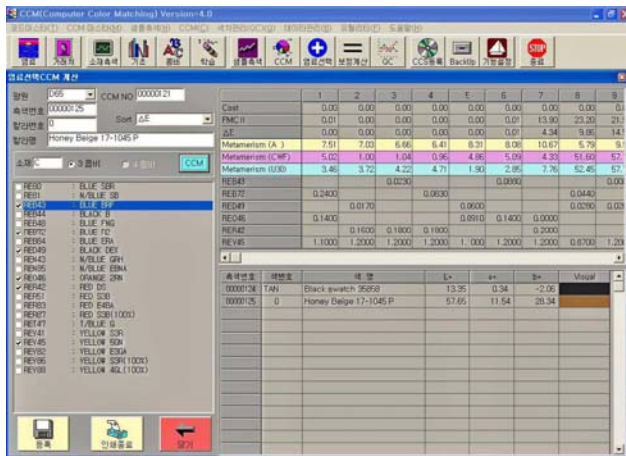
CCM(Computer Color Matching) Version=4.0

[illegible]

염료 거래처 소재측색 기초 종료 학습 샘플측색 CCM 염료선택 보정계산 QC CCS등록 BackUp 기본설정 종료

염료선택CCM 계산

광원 D65 CCM NO 00000121
측색번호 00000125 Sort ΔE
할당번호 0
할당명 Honey Beige 17-1045 P

소재 C 3 종배 4 종배 CCM

REB0 : BLUE 5BR
REB1 : N/BLUE SBR
REB43 : BLUE BRF
REB44 : BLACK B
REB48 : BLUE FNG
REB72 : BLUE F2
REB64 : BLUE ERA
REB49 : BLACK DEX
REH43 : N/BLUE GRH
REN05 : N/BLUE EBNA
REO46 : ORANGE 2RN
RER42 : RED DS
RER51 : RED SOB
RER53 : RED E4BA
RER67 : RED S3B(100%)
RET47 : T/BLUE G
REY41 : YELLOW S3R
REY45 : YELLOW 5GN
REY82 : YELLOW E3GA
REY86 : YELLOW S3R(100%)
REY88 : YELLOW 4GL(100%)

| | 1 | 2 | 3 | 4 | 5 | 6 | 7 | 8 | 9 |
|---|---|---|---|---|---|---|---|---|---|
| Cost | 0.00 | 0.00 | 0.00 | 0.00 | 0.00 | 0.00 | 0.00 | 0.00 | 0. |
| FMC II | 0.01 | 0.00 | 0.00 | 0.00 | 0.00 | 0.01 | 13.90 | 23.20 | 21. |
| ΔE | 0.00 | 0.00 | 0.00 | 0.00 | 0.00 | 0.01 | 4.34 | 9.86 | 14. |
| Metamerism (A) | 7.51 | 7.03 | 6.66 | 6.41 | 8.31 | 8.08 | 10.67 | 5.79 | 9. |
| Metamerism (CWF) | 5.02 | 1.00 | 1.04 | 0.96 | 4.86 | 5.09 | 4.33 | 51.60 | 57. |
| Metamerism (U30) | 3.46 | 3.72 | 4.22 | 4.71 | 1.90 | 2.85 | 7.76 | 52.45 | 57. |
| REB43 | | | 0.0230 | | | 0.0080 | | | 0.00 |
| REB72 | 0.2400 | | | 0.0630 | | | | 0.0440 | |
| REB49 | | 0.0170 | | | 0.0600 | | | 0.0280 | 0.02 |
| REO46 | 0.1400 | | | | 0.0910 | 0.1400 | 0.0000 | | |
| RER42 | | 0.1600 | 0.1800 | 0.1800 | | | 0.2000 | | |
| REY45 | 1.1000 | 1.2000 | 1.2000 | 1.2000 | 1.000 | 1.2000 | 1.2000 | 0.8700 | 1.20 |

| 측색번호 | 재번호 | 색 명 | L* | a* | b* | Visual |
|---|---|---|---|---|---|---|
| 00000124 | TAN | Black swatch 35858 | 13.35 | 0.34 | -2.06 | |
| 00000125 | 0 | Honey Beige 17-1045 P | 57.65 | 11.54 | 28.34 | |

등록 인쇄종료 닫기